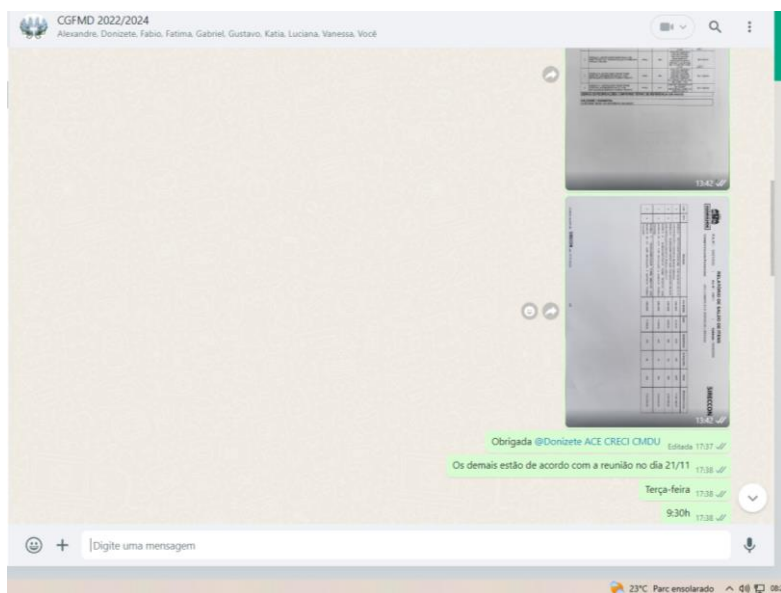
CGFMD 2022/2024
Alexandre, Donizete, Fabio, Fatima, Gabriel, Gustavo, Katia, Luciana, Vanessa, Você

13:42

RELATÓRIO DE SALDO DE ITENS
SINCCOM

13:42

Obrigada @Donizete ACE CRECI CMDU Editada 17:37

Os demais estão de acordo com a reunião no dia 21/11 17:38

Terça-feira 17:38

9:30h 17:38

Digite uma mensagem

23°C Parc ensolarado